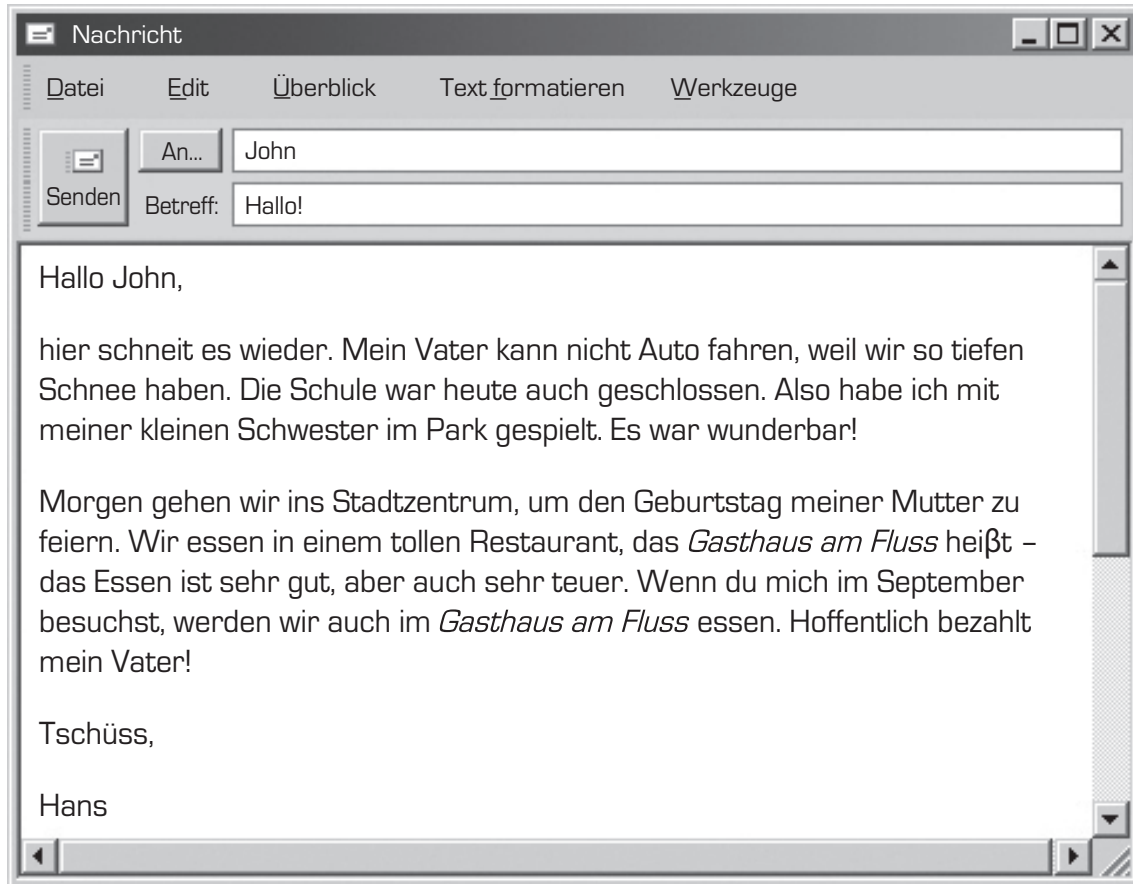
Nachricht

Datei Edit Überblick Text formatieren Werkzeuge

Senden An... John

Betreff: Hallo!

Hallo John,

hier schneit es wieder. Mein Vater kann nicht Auto fahren, weil wir so tiefen Schnee haben. Die Schule war heute auch geschlossen. Also habe ich mit meiner kleinen Schwester im Park gespielt. Es war wunderbar!

Morgen gehen wir ins Stadtzentrum, um den Geburtstag meiner Mutter zu feiern. Wir essen in einem tollen Restaurant, das *Gasthaus am Fluss* heiβt – das Essen ist sehr gut, aber auch sehr teuer. Wenn du mich im September besuchst, werden wir auch im *Gasthaus am Fluss* essen. Hoffentlich bezahlt mein Vater!

Tschüss,

Hans